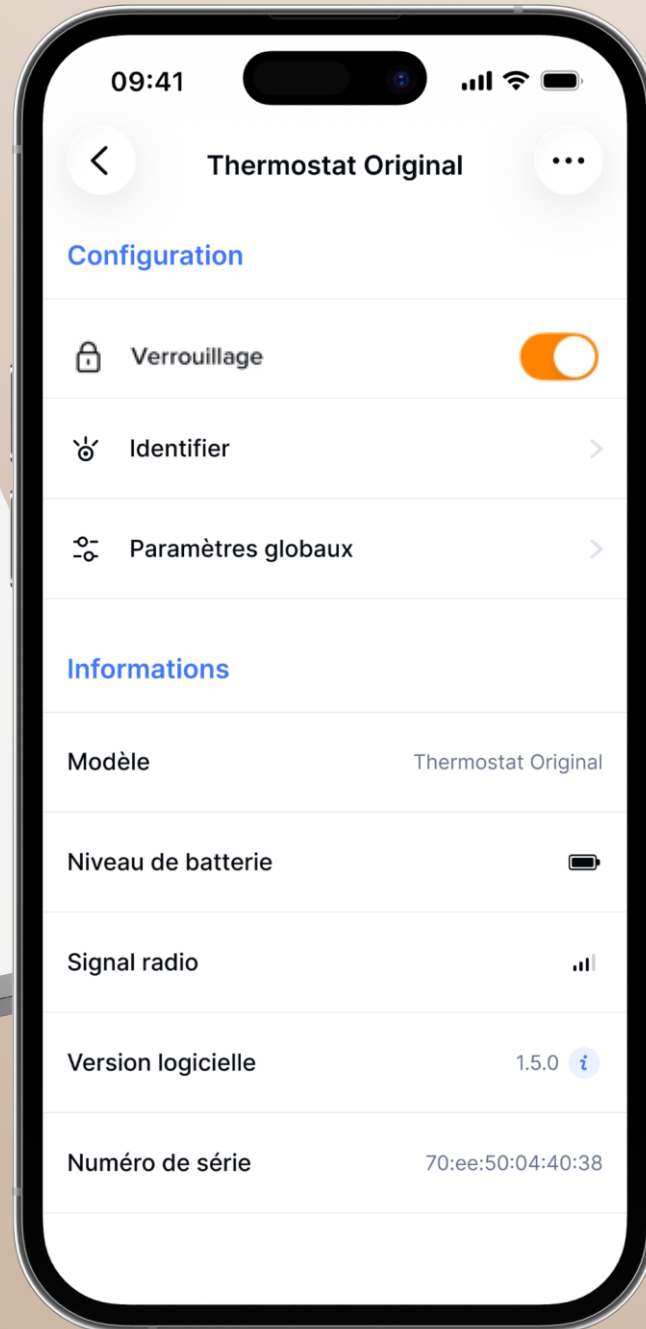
09:41

Thermostat Original

Configuration

Verrouillage

Identifier

Paramètres globaux

Informations

Modèle Thermostat Original

Niveau de batterie

Signal radio

Version logicielle 1.5.0 i

Numéro de série 70:ee:50:04:40:38